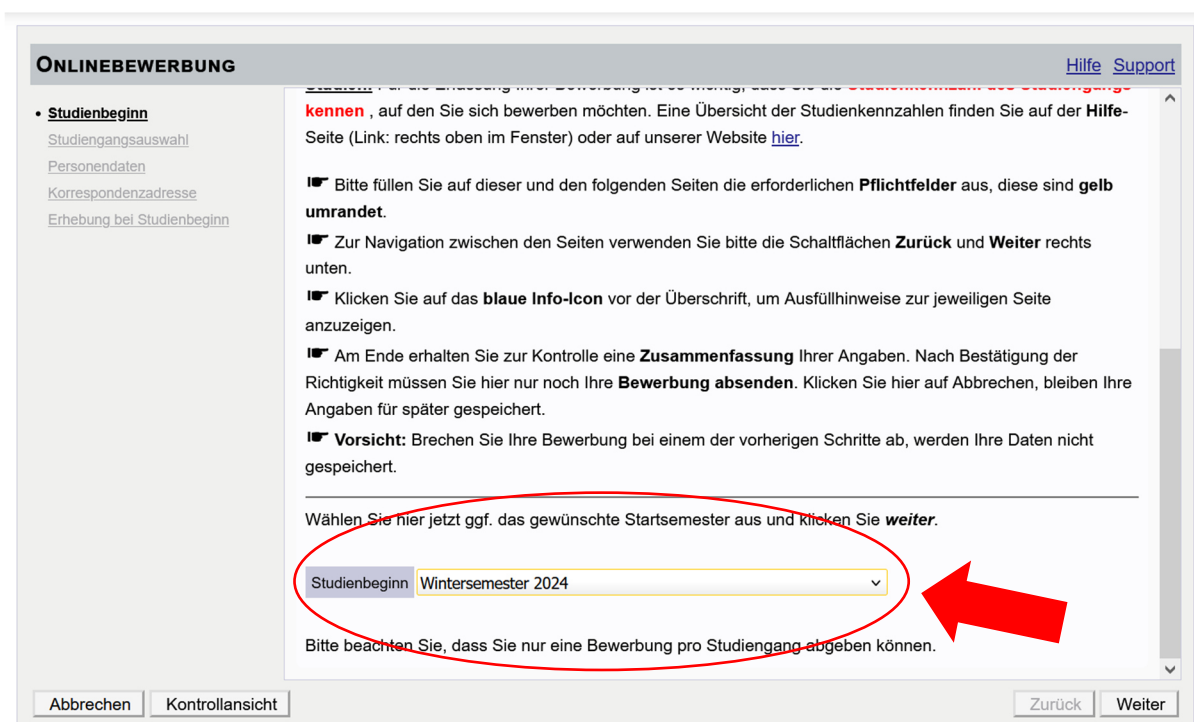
ONLINEBEWERBUNG

Hilfe Support

• Studienbeginn
Studiengangsauswahl
Personendaten
Korrespondenzadresse
Erhebung bei Studienbeginn

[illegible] kennen , auf den Sie sich bewerben möchten. Eine Übersicht der Studienkennzahlen finden Sie auf der Hilfe-Seite (Link: rechts oben im Fenster) oder auf unserer Website hier.

☛ Bitte füllen Sie auf dieser und den folgenden Seiten die erforderlichen Pflichtfelder aus, diese sind gelb umrandet.

☛ Zur Navigation zwischen den Seiten verwenden Sie bitte die Schaltflächen Zurück und Weiter rechts unten.

☛ Klicken Sie auf das blaue Info-Icon vor der Überschrift, um Ausfüllhinweise zur jeweiligen Seite anzuzeigen.

☛ Am Ende erhalten Sie zur Kontrolle eine Zusammenfassung Ihrer Angaben. Nach Bestätigung der Richtigkeit müssen Sie hier nur noch Ihre Bewerbung absenden. Klicken Sie hier auf Abbrechen, bleiben Ihre Angaben für später gespeichert.

☛ Vorsicht: Brechen Sie Ihre Bewerbung bei einem der vorherigen Schritte ab, werden Ihre Daten nicht gespeichert.

Wählen Sie hier jetzt ggf. das gewünschte Startsemester aus und klicken Sie weiter.

Studienbeginn | Wintersemester 2024

Bitte beachten Sie, dass Sie nur eine Bewerbung pro Studiengang abgeben können.

Abbrechen Kontrollansicht Zurück Weiter